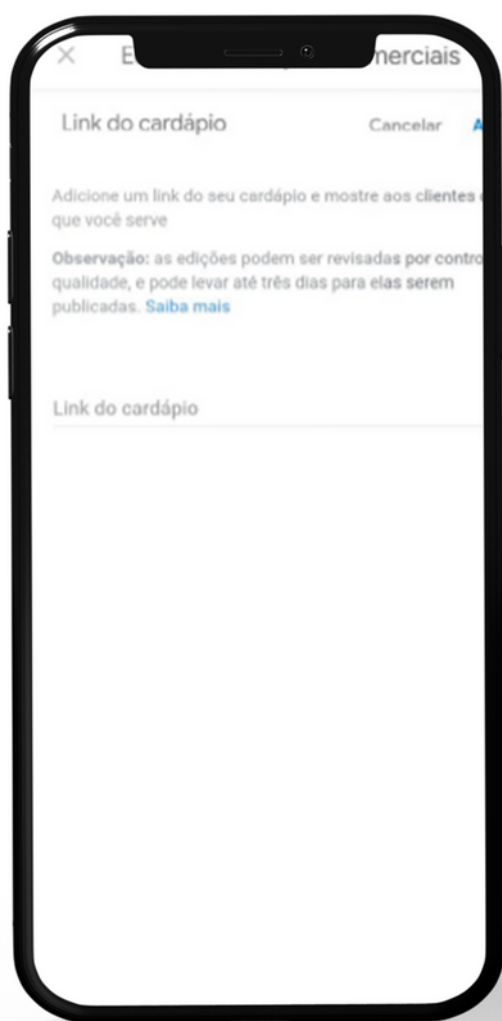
× E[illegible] merciais

Link do cardápio Cancelar A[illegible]

Adicione um link do seu cardápio e mostre aos clientes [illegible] que você serve

Observação: as edições podem ser revisadas por contro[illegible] qualidade, e pode levar até três dias para elas serem publicadas. Saiba mais

Link do cardápio